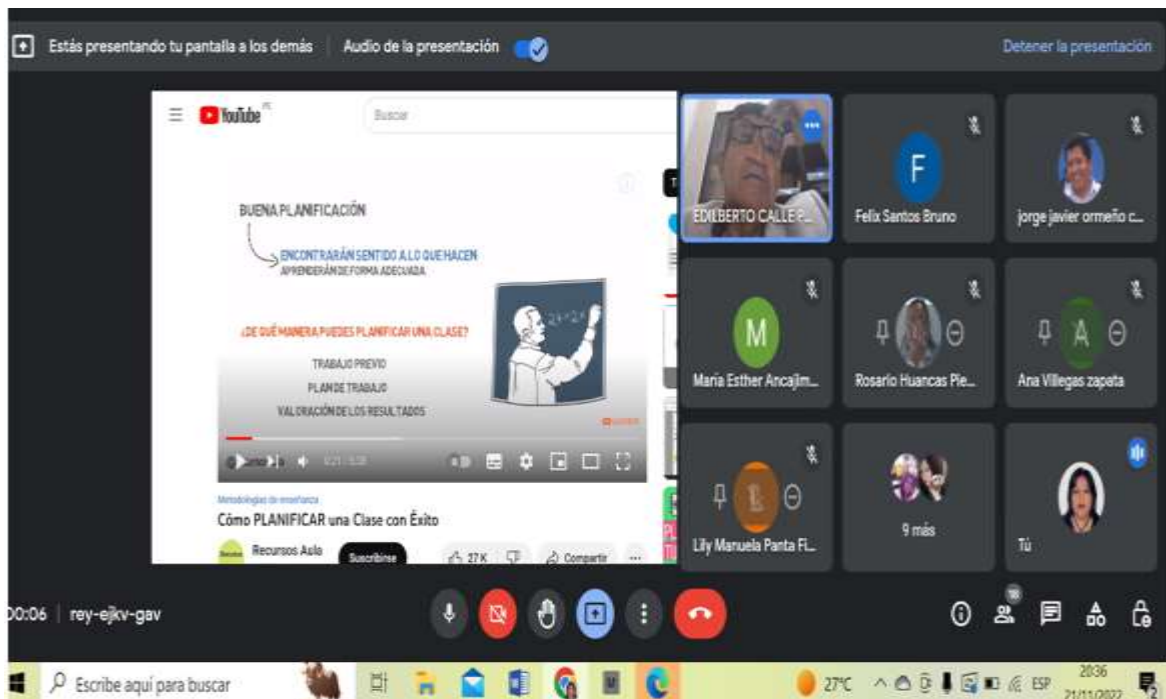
Estás presentando tu pantalla a los demás | Audio de la presentación

Detener la presentación

YouTube PE

Buscar

BUENA PLANIFICACIÓN

ENCONTRARÁN SENTIDO A LO QUE HACEN
APRENDERÁN DE FORMA ADECUADA

¿DE QUÉ MANERA PUEDES PLANIFICAR UNA CLASE?

TRABAJO PREVIO
PLAN DE TRABAJO
VALORACIÓN DE LOS RESULTADOS

Metodologías de enseñanza
Cómo PLANIFICAR una Clase con Éxito

Recursos Aula
Suscribirse
27 K
Compartir

EDILBERTO CALLE P...
F
Felix Santos Bruno
jorge javier ormeño c...
M
María Esther Ancajim...
Rosario Huancas Ple...
A
Ana Villegas zapata
Lily Manuela Panta Fl...
9 más
Tú

00:06 | rey-ejkv-gav

Escribe aquí para buscar
27°C
ESP
20:36
21/11/2022